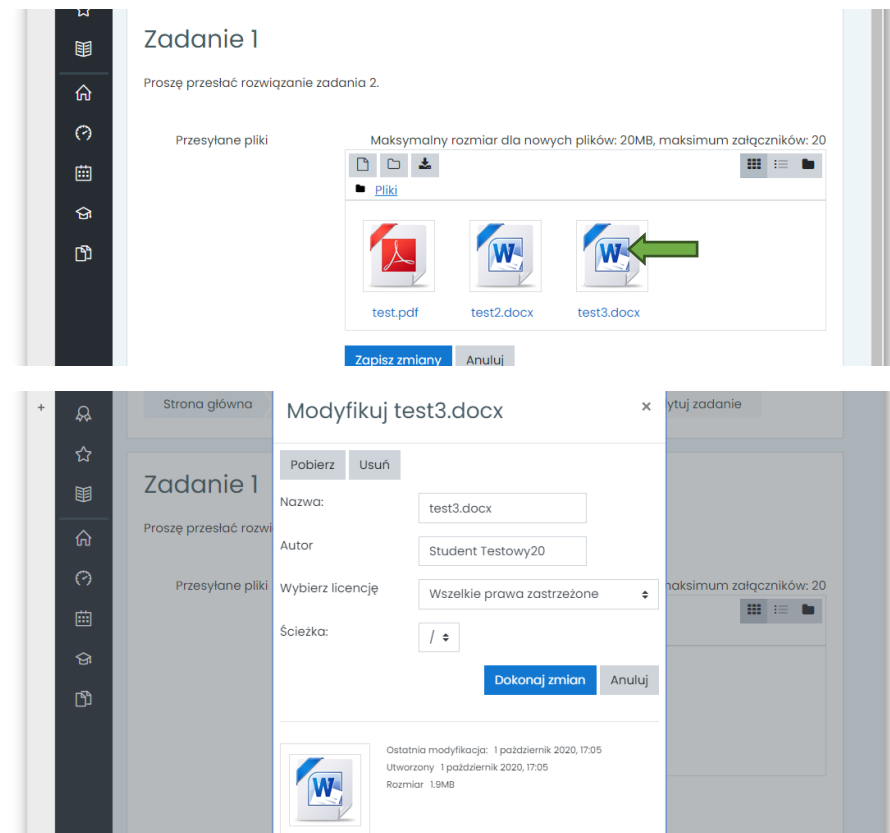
Zadanie 1

Proszę przesłać rozwiązanie zadania 2.

Przesyłane pliki

Maksymalny rozmiar dla nowych plików: 20MB, maksimum załączników: 20

Pliki

test.pdf

test2.docx

test3.docx

Zapisz zmiany

Anuluj

Strona główna

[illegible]ytuj zadanie

Zadanie 1

Proszę przesłać rozwi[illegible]

Przesyłane pliki

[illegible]aksimum załączników: 20

Modyfikuj test3.docx

×

Pobierz

Usuń

Nazwa:

test3.docx

Autor

Student Testowy20

Wybierz licencję

Wszelkie prawa zastrzeżone

Ścieżka:

/

Dokonaj zmian

Anuluj

Ostatnia modyfikacja: 1 październik 2020, 17:05
Utworzony 1 październik 2020, 17:05
Rozmiar 1.9MB